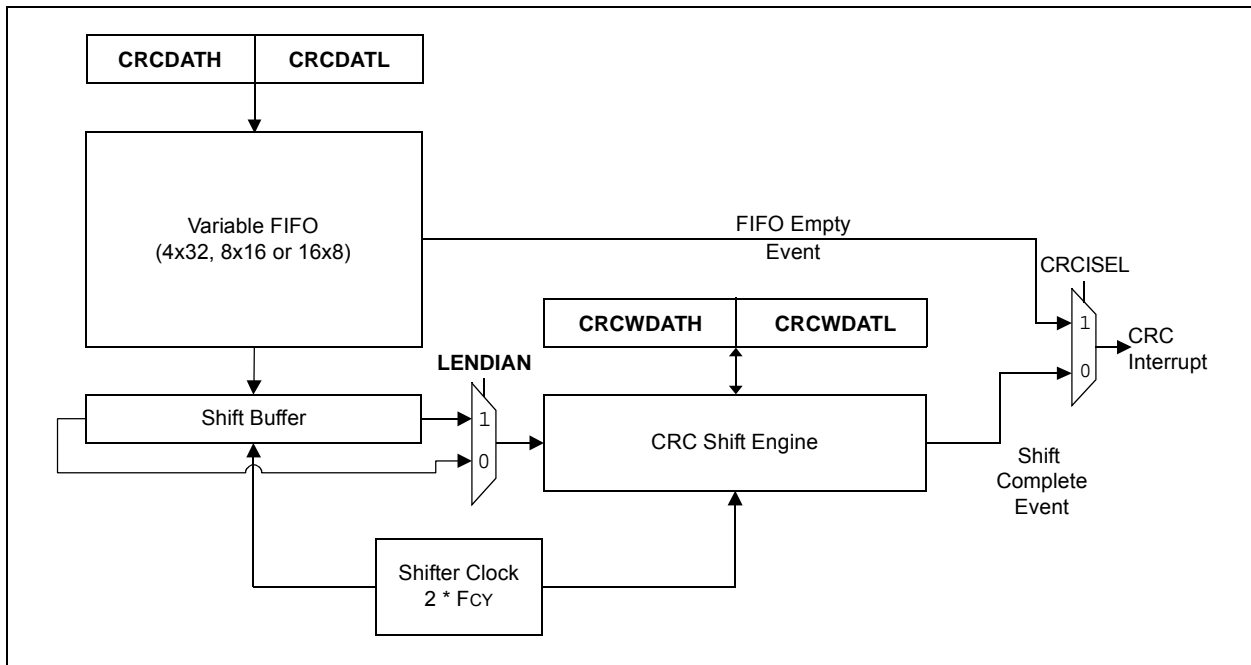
CRCDATH
CRCDATL

Variable FIFO
(4x32, 8x16 or 16x8)

FIFO Empty
Event

CRCISEL

CRCWDATH
CRCWDATL

1
0

CRC
Interrupt

LENDIAN

Shift Buffer

1
0

CRC Shift Engine

Shift
Complete
Event

Shifter Clock
2 * FCY